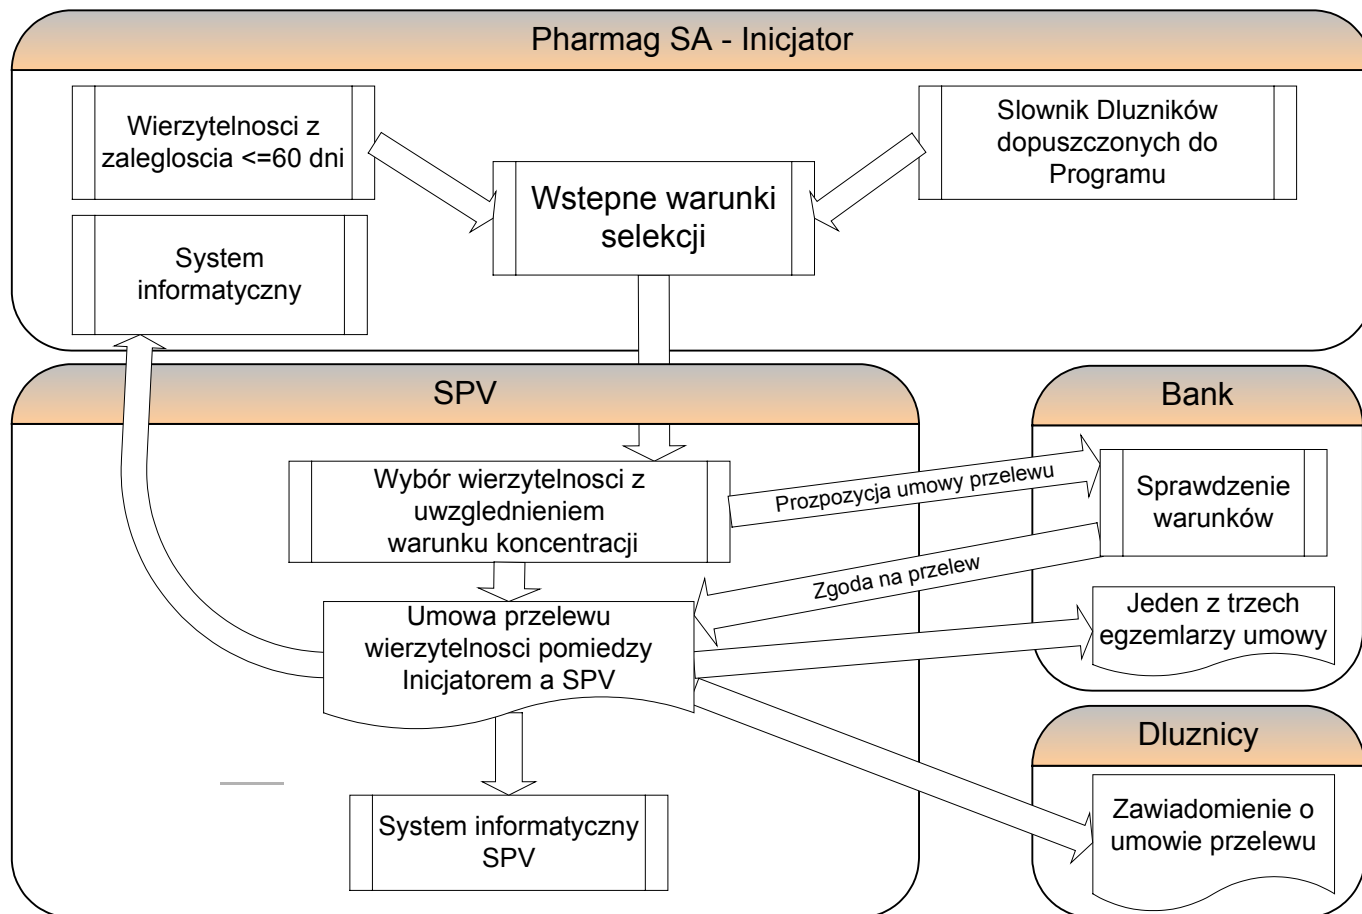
Pharmag SA - Inicjator

Wierzytelnosci z zalegloscia <=60 dni

Wstepne warunki selekcji

Slownik Dluzników dopuszczonych do Programu

System informatyczny

SPV

Bank

Wybór wierzytelnosci z uwzglednieniem warunku koncentracji

Prozpozycja umowy przelewu

Sprawdzenie warunków

Zgoda na przelew

Umowa przelewu wierzytelnosci pomiedzy Inicjatorem a SPV

Jeden z trzech egzemlarzy umowy

Dluznicy

Zawiadomienie o umowie przelewu

System informatyczny SPV